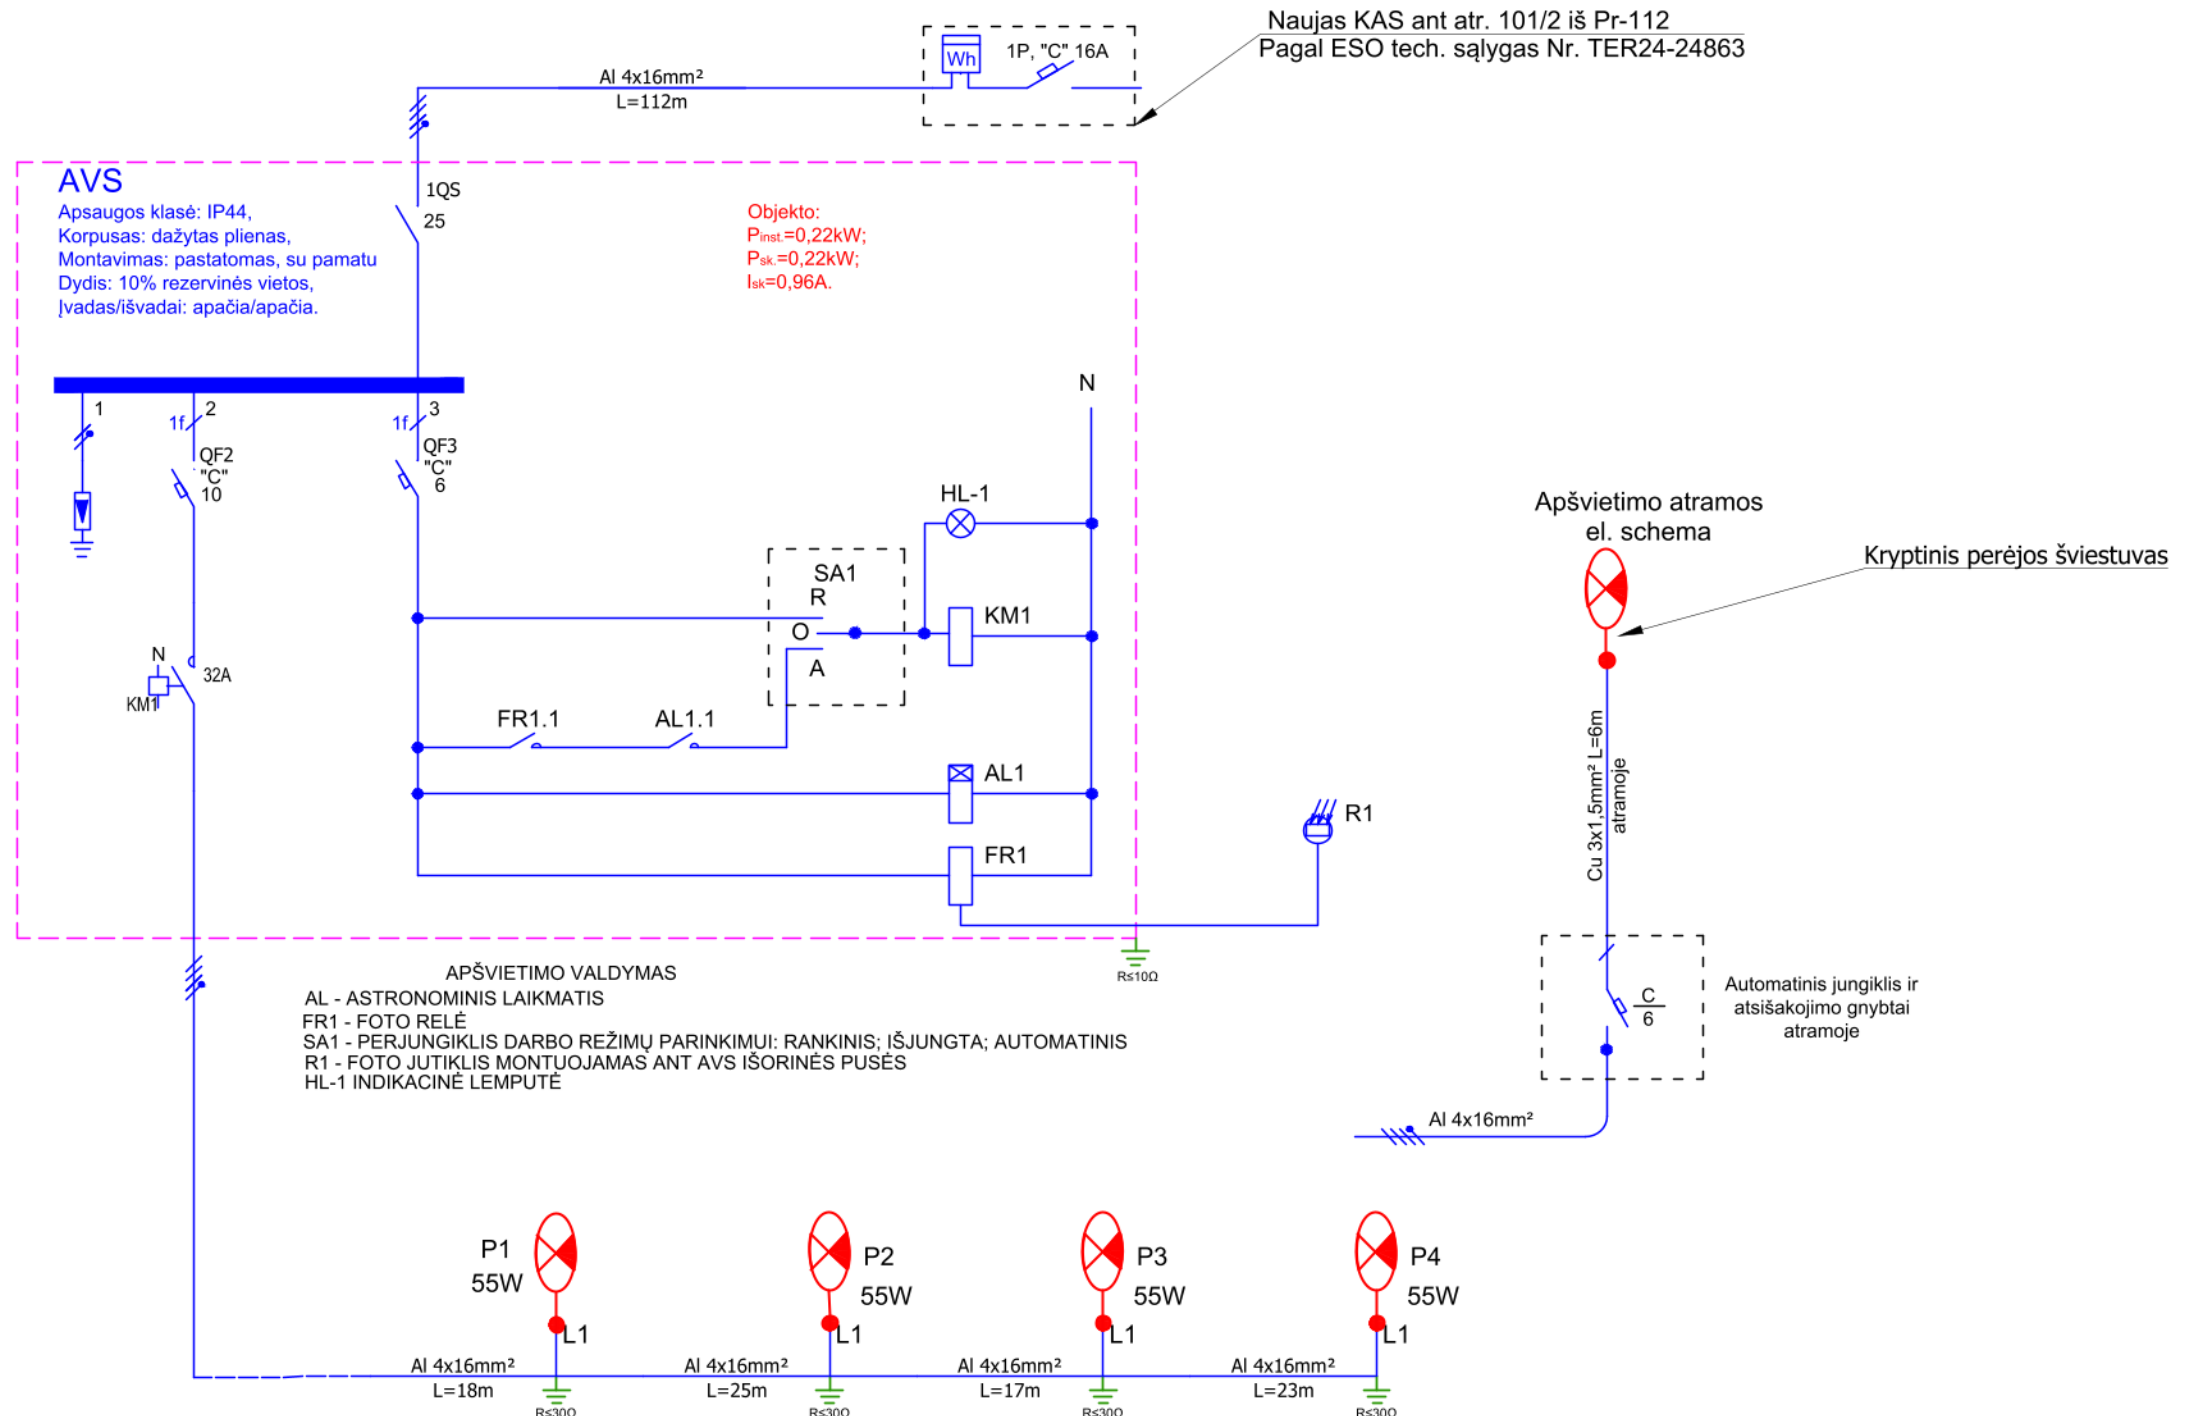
Naujas KAS ant atr. 101/2 iš Pr-112
Pagal ESO tech. sąlygas Nr. TER24-24863

Wh
1P, "C" 16A

Al 4x16mm²
L=112m

AVS
Apsaugos klasė: IP44,
Korpusas: dažytas plienas,
Montavimas: pastatomas, su pamatu
Dydis: 10% rezervinės vietos,
Įvadas/išvadai: apačia/apačia.

1QS
25

Objekto:
$P_{inst.}$=0,22kW;
$P_{sk.}$=0,22kW;
$I_{sk}$=0,96A.

1
1f 2
QF2
"C"
10
1f 3
QF3
"C"
6

N
HL-1
SA1
R
O
A
KM1
FR1.1
AL1.1
AL1
FR1
R1

N
KM1
32A

R≤10Ω

Apšvietimo atramos
el. schema

Kryptinis perėjos šviestuvas

Cu 3x1,5mm² L=6m
atramoje

C
6

Automatinis jungiklis ir
atsišakojimo gnybtai
atramoje

Al 4x16mm²

APŠVIETIMO VALDYMAS
AL - ASTRONOMINIS LAIKMATIS
FR1 - FOTO RELĖ
SA1 - PERJUNGIKLIS DARBO REŽIMŲ PARINKIMUI: RANKINIS; IŠJUNGTA; AUTOMATINIS
R1 - FOTO JUTIKLIS MONTUOJAMAS ANT AVS IŠORINĖS PUSĖS
HL-1 INDIKACINĖ LEMPUTĖ

P1
55W
L1
P2
55W
L1
P3
55W
L1
P4
55W
L1

Al 4x16mm²
L=18m
Al 4x16mm²
L=25m
Al 4x16mm²
L=17m
Al 4x16mm²
L=23m

R≤30Ω
R≤30Ω
R≤30Ω
R≤30Ω